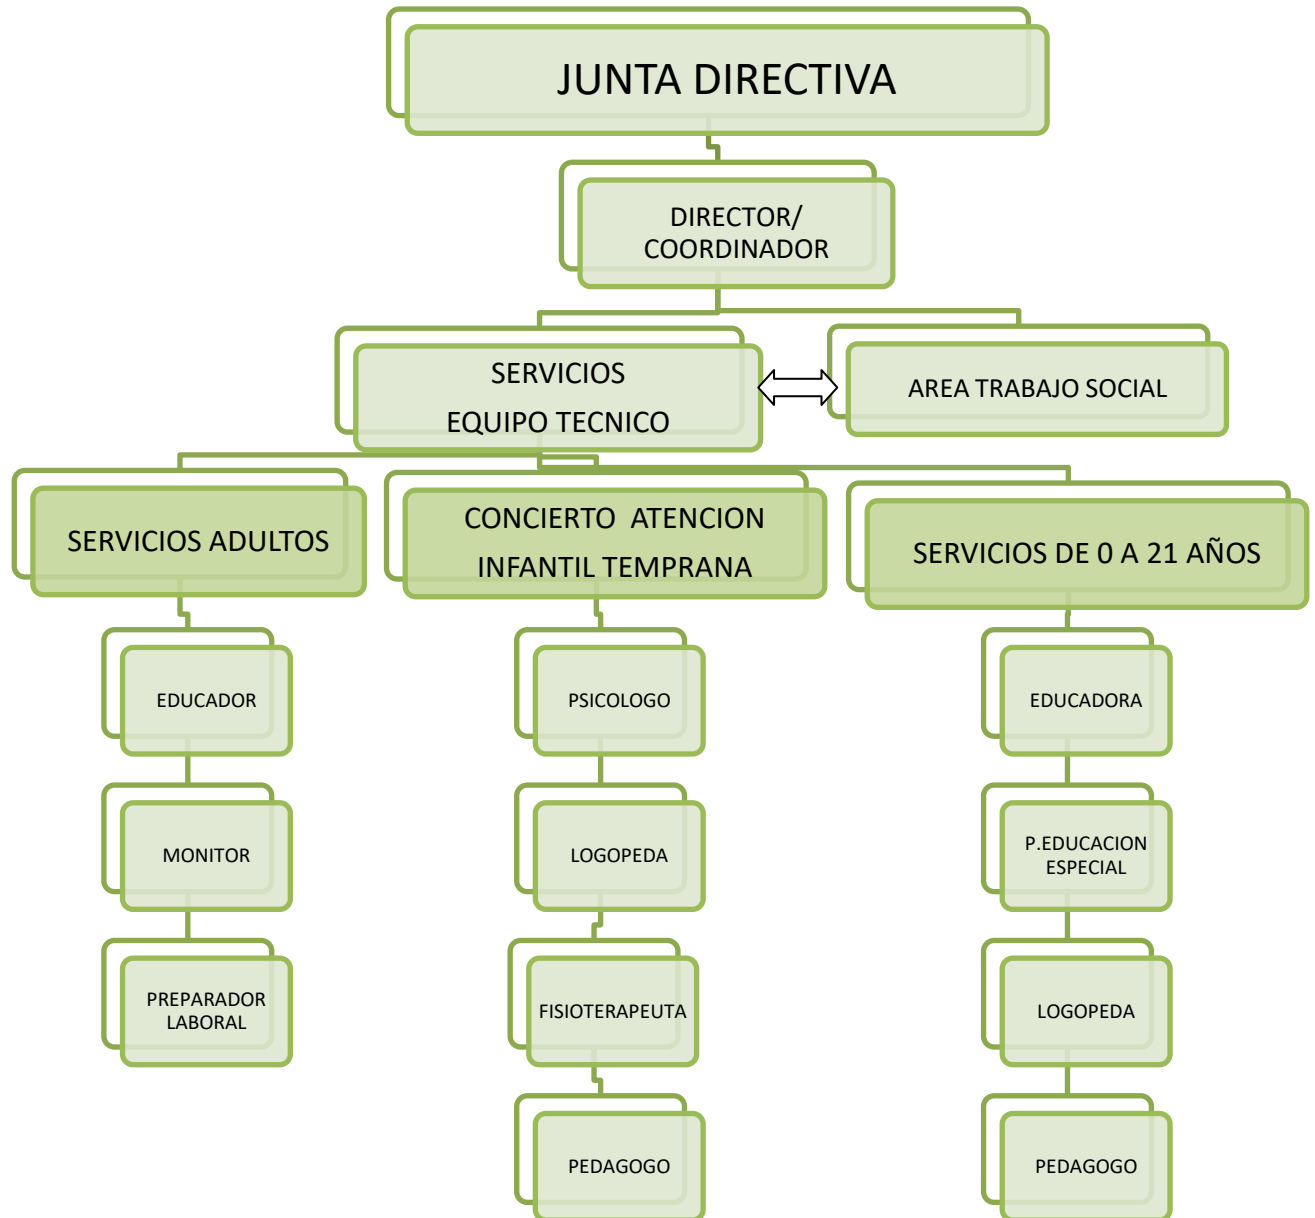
JUNTA DIRECTIVA

DIRECTOR/ COORDINADOR

SERVICIOS EQUIPO TECNICO

AREA TRABAJO SOCIAL

SERVICIOS ADULTOS

EDUCADOR

MONITOR

PREPARADOR LABORAL

CONCIERTO ATENCION INFANTIL TEMPRANA

PSICOLOGO

LOGOPEDA

FISIOTERAPEUTA

PEDAGOGO

SERVICIOS DE 0 A 21 AÑOS

EDUCADORA

P.EDUCACION ESPECIAL

LOGOPEDA

PEDAGOGO